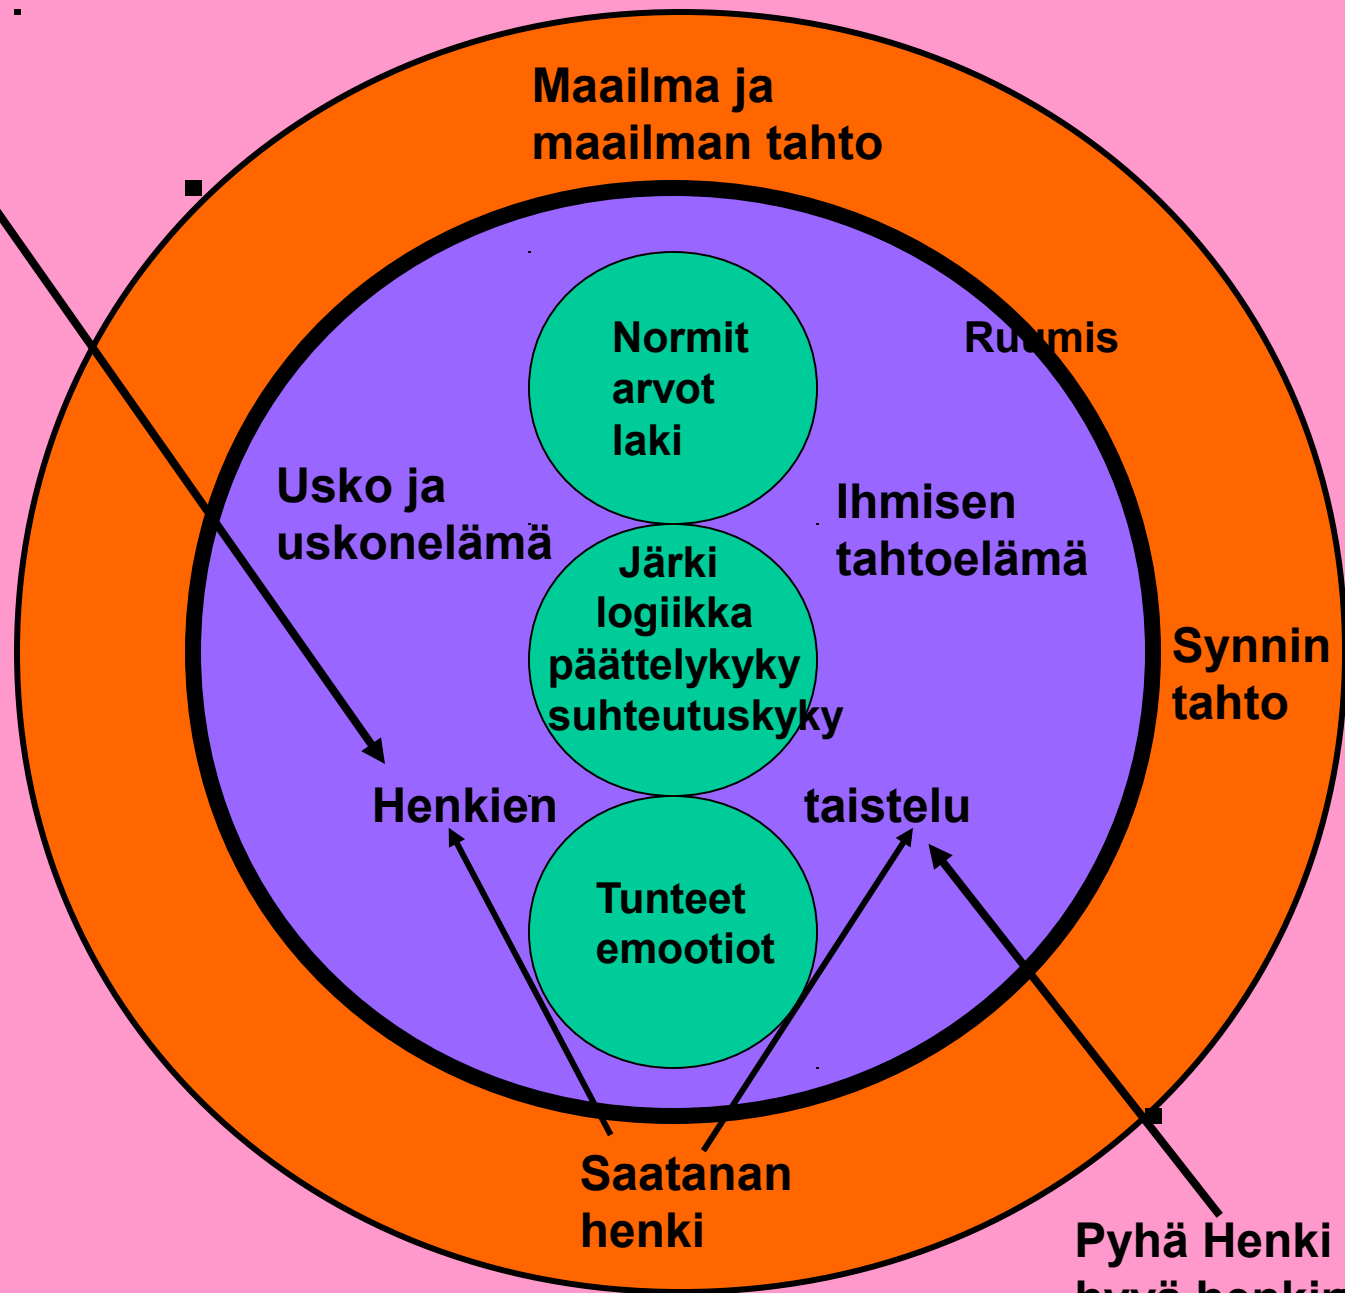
Maailma ja maailman tahto

Ruumis

Normit arvot laki

Usko ja uskonelämä

Ihmisen tahtoelämä

Järki logiikka päättelykyky suhteutuskyky

Synnin tahto

Henkien

taistelu

Tunteet emootiot

Saatanan henki

Pyhä Henki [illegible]